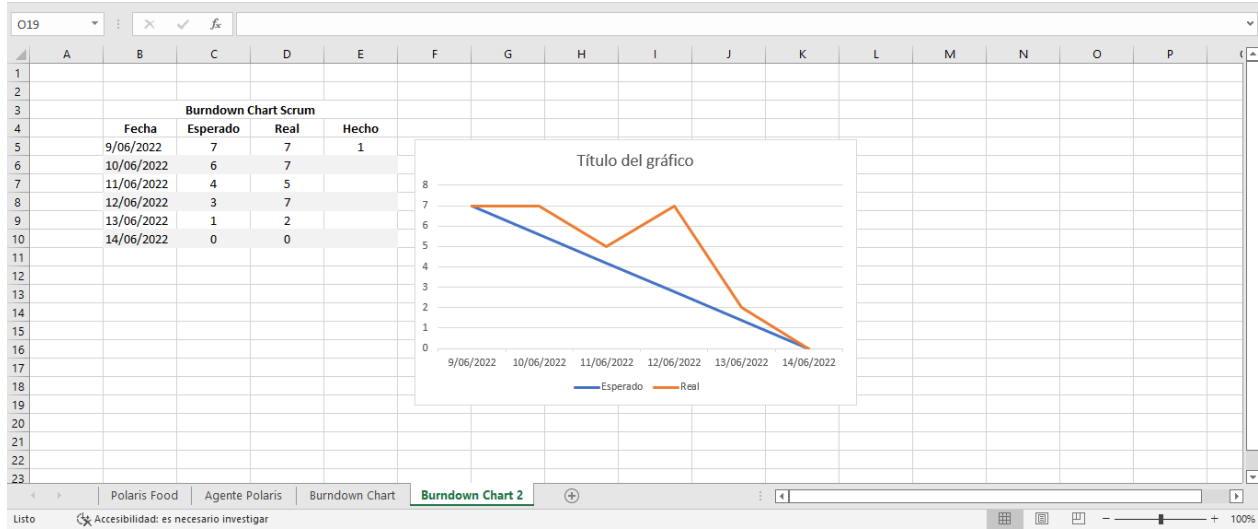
O19 | $f_x$

| | A | B | C | D | E | F | G | H | I | J | K | L | M | N | O | P |
|---|---|---|---|---|---|---|---|---|---|---|---|---|---|---|---|---|
| 1 | | | | | | | | | | | | | | | | |
| 2 | | | | | | | | | | | | | | | | |
| 3 | | | Burndown Chart Scrum | | | | | | | | | | | | | |
| 4 | | Fecha | Esperado | Real | Hecho | | | | | | | | | | | |
| 5 | | 9/06/2022 | 7 | 7 | 1 | | | | | | | | | | | |
| 6 | | 10/06/2022 | 6 | 7 | | | | | | | | | | | | |
| 7 | | 11/06/2022 | 4 | 5 | | | | | | | | | | | | |
| 8 | | 12/06/2022 | 3 | 7 | | | | | | | | | | | | |
| 9 | | 13/06/2022 | 1 | 2 | | | | | | | | | | | | |
| 10 | | 14/06/2022 | 0 | 0 | | | | | | | | | | | | |
| 11 | | | | | | | | | | | | | | | | |
| 12 | | | | | | | | | | | | | | | | |
| 13 | | | | | | | | | | | | | | | | |
| 14 | | | | | | | | | | | | | | | | |
| 15 | | | | | | | | | | | | | | | | |
| 16 | | | | | | | | | | | | | | | | |
| 17 | | | | | | | | | | | | | | | | |
| 18 | | | | | | | | | | | | | | | | |
| 19 | | | | | | | | | | | | | | | | |
| 20 | | | | | | | | | | | | | | | | |
| 21 | | | | | | | | | | | | | | | | |
| 22 | | | | | | | | | | | | | | | | |
| 23 | | | | | | | | | | | | | | | | |

Título del gráfico

8
7
6
5
4
3
2
1
0

9/06/2022 10/06/2022 11/06/2022 12/06/2022 13/06/2022 14/06/2022

Esperado Real

Polaris Food | Agente Polaris | Burndown Chart | Burndown Chart 2

Listo | Accesibilidad: es necesario investigar | 100%